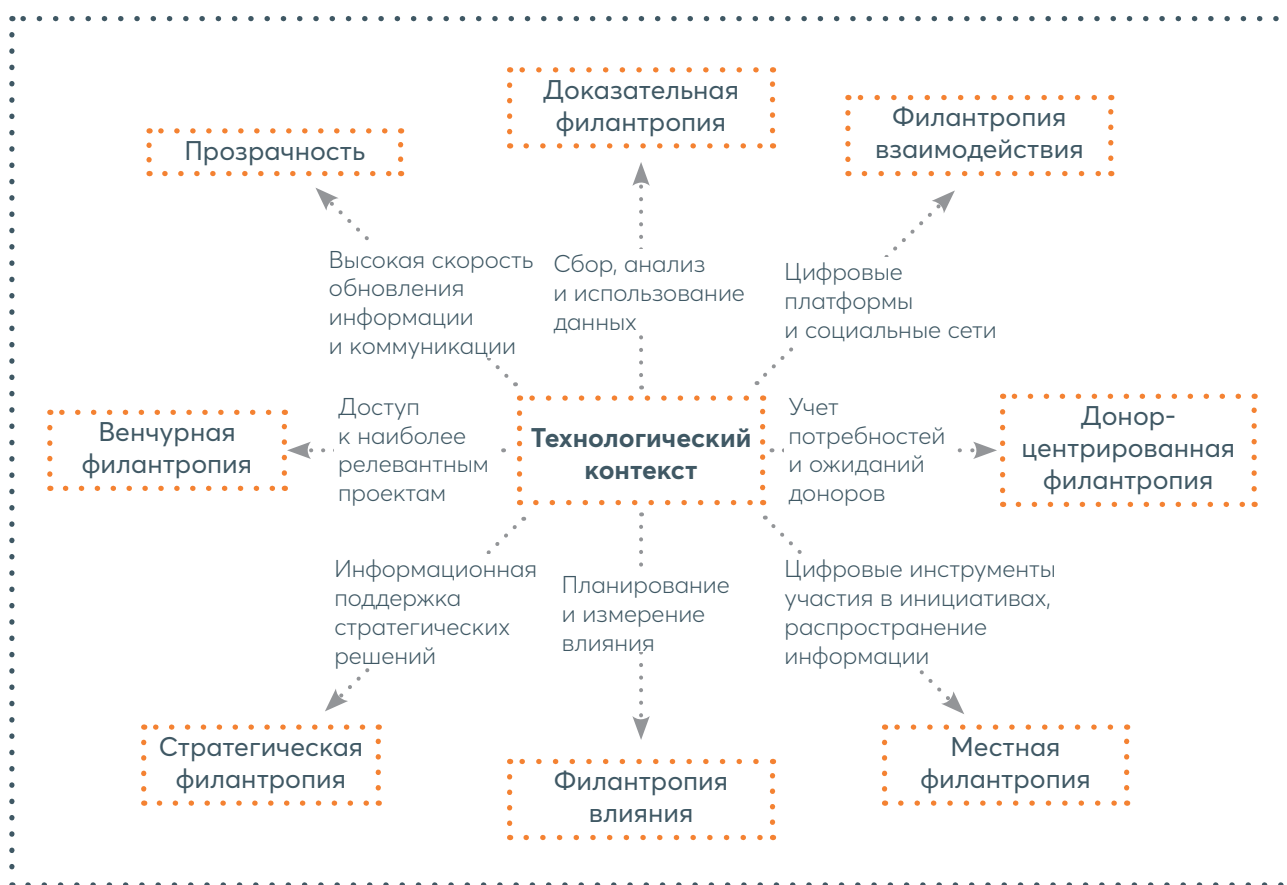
Доказательная филантропия

Прозрачность

Филантропия взаимодействия

Высокая скорость обновления информации и коммуникации

Сбор, анализ и использование данных

Цифровые платформы и социальные сети

Венчурная филантропия

Доступ к наиболее релевантным проектам

Технологический контекст

Учет потребностей и ожиданий доноров

Донор-центрированная филантропия

Информационная поддержка стратегических решений

Планирование и измерение влияния

Цифровые инструменты участия в инициативах, распространение информации

Стратегическая филантропия

Филантропия влияния

Местная филантропия